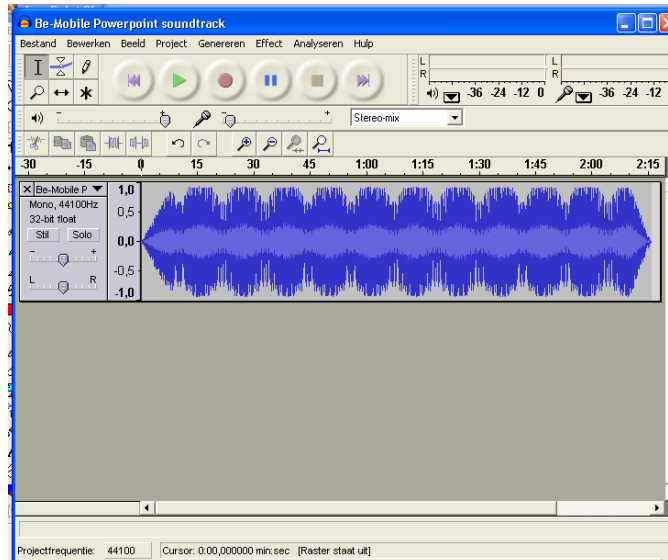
Be-Mobile Powerpoint soundtrack

Bestand Bewerken Beeld Project Genereren Effect Analyseren Hulp

L
R
-36 -24 -12 0

L
R
-36 -24 -12

Stereo-mix

-30 -15 0 15 30 45 1:00 1:15 1:30 1:45 2:00 2:15

Be-Mobile P
Mono, 44100Hz
32-bit float
Stil Solo
L R

1,0
0,5
0,0
-0,5
-1,0

Projectfrequentie: 44100 Cursor: 0:00,000000 min:sec [Raster staat uit]